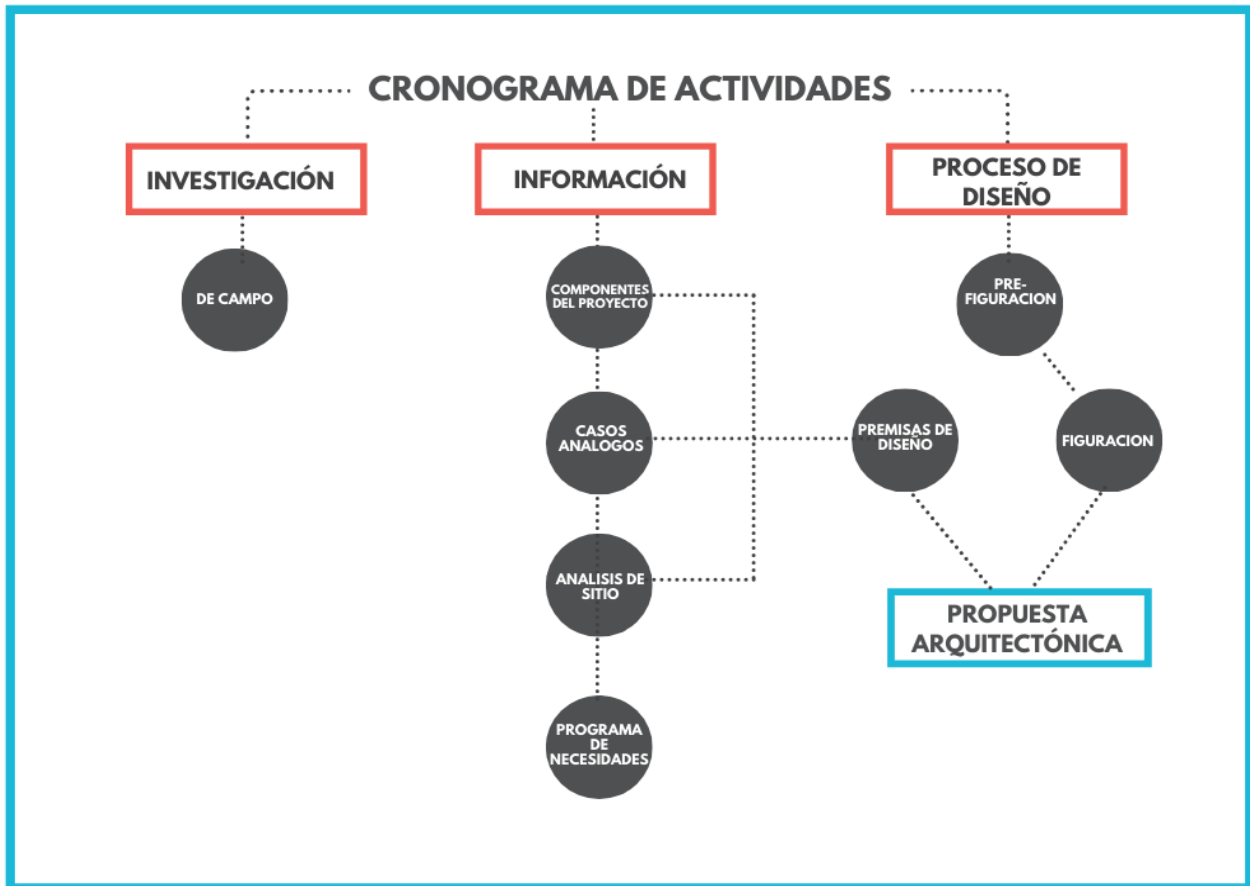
CRONOGRAMA DE ACTIVIDADES

INVESTIGACIÓN

DE CAMPO

INFORMACIÓN

COMPONENTES DEL PROYECTO

CASOS ANALOGOS

ANALISIS DE SITIO

PROGRAMA DE NECESIDADES

PROCESO DE DISEÑO

PRE-FIGURACION

PREMISAS DE DISEÑO

FIGURACION

PROPUESTA ARQUITECTÓNICA